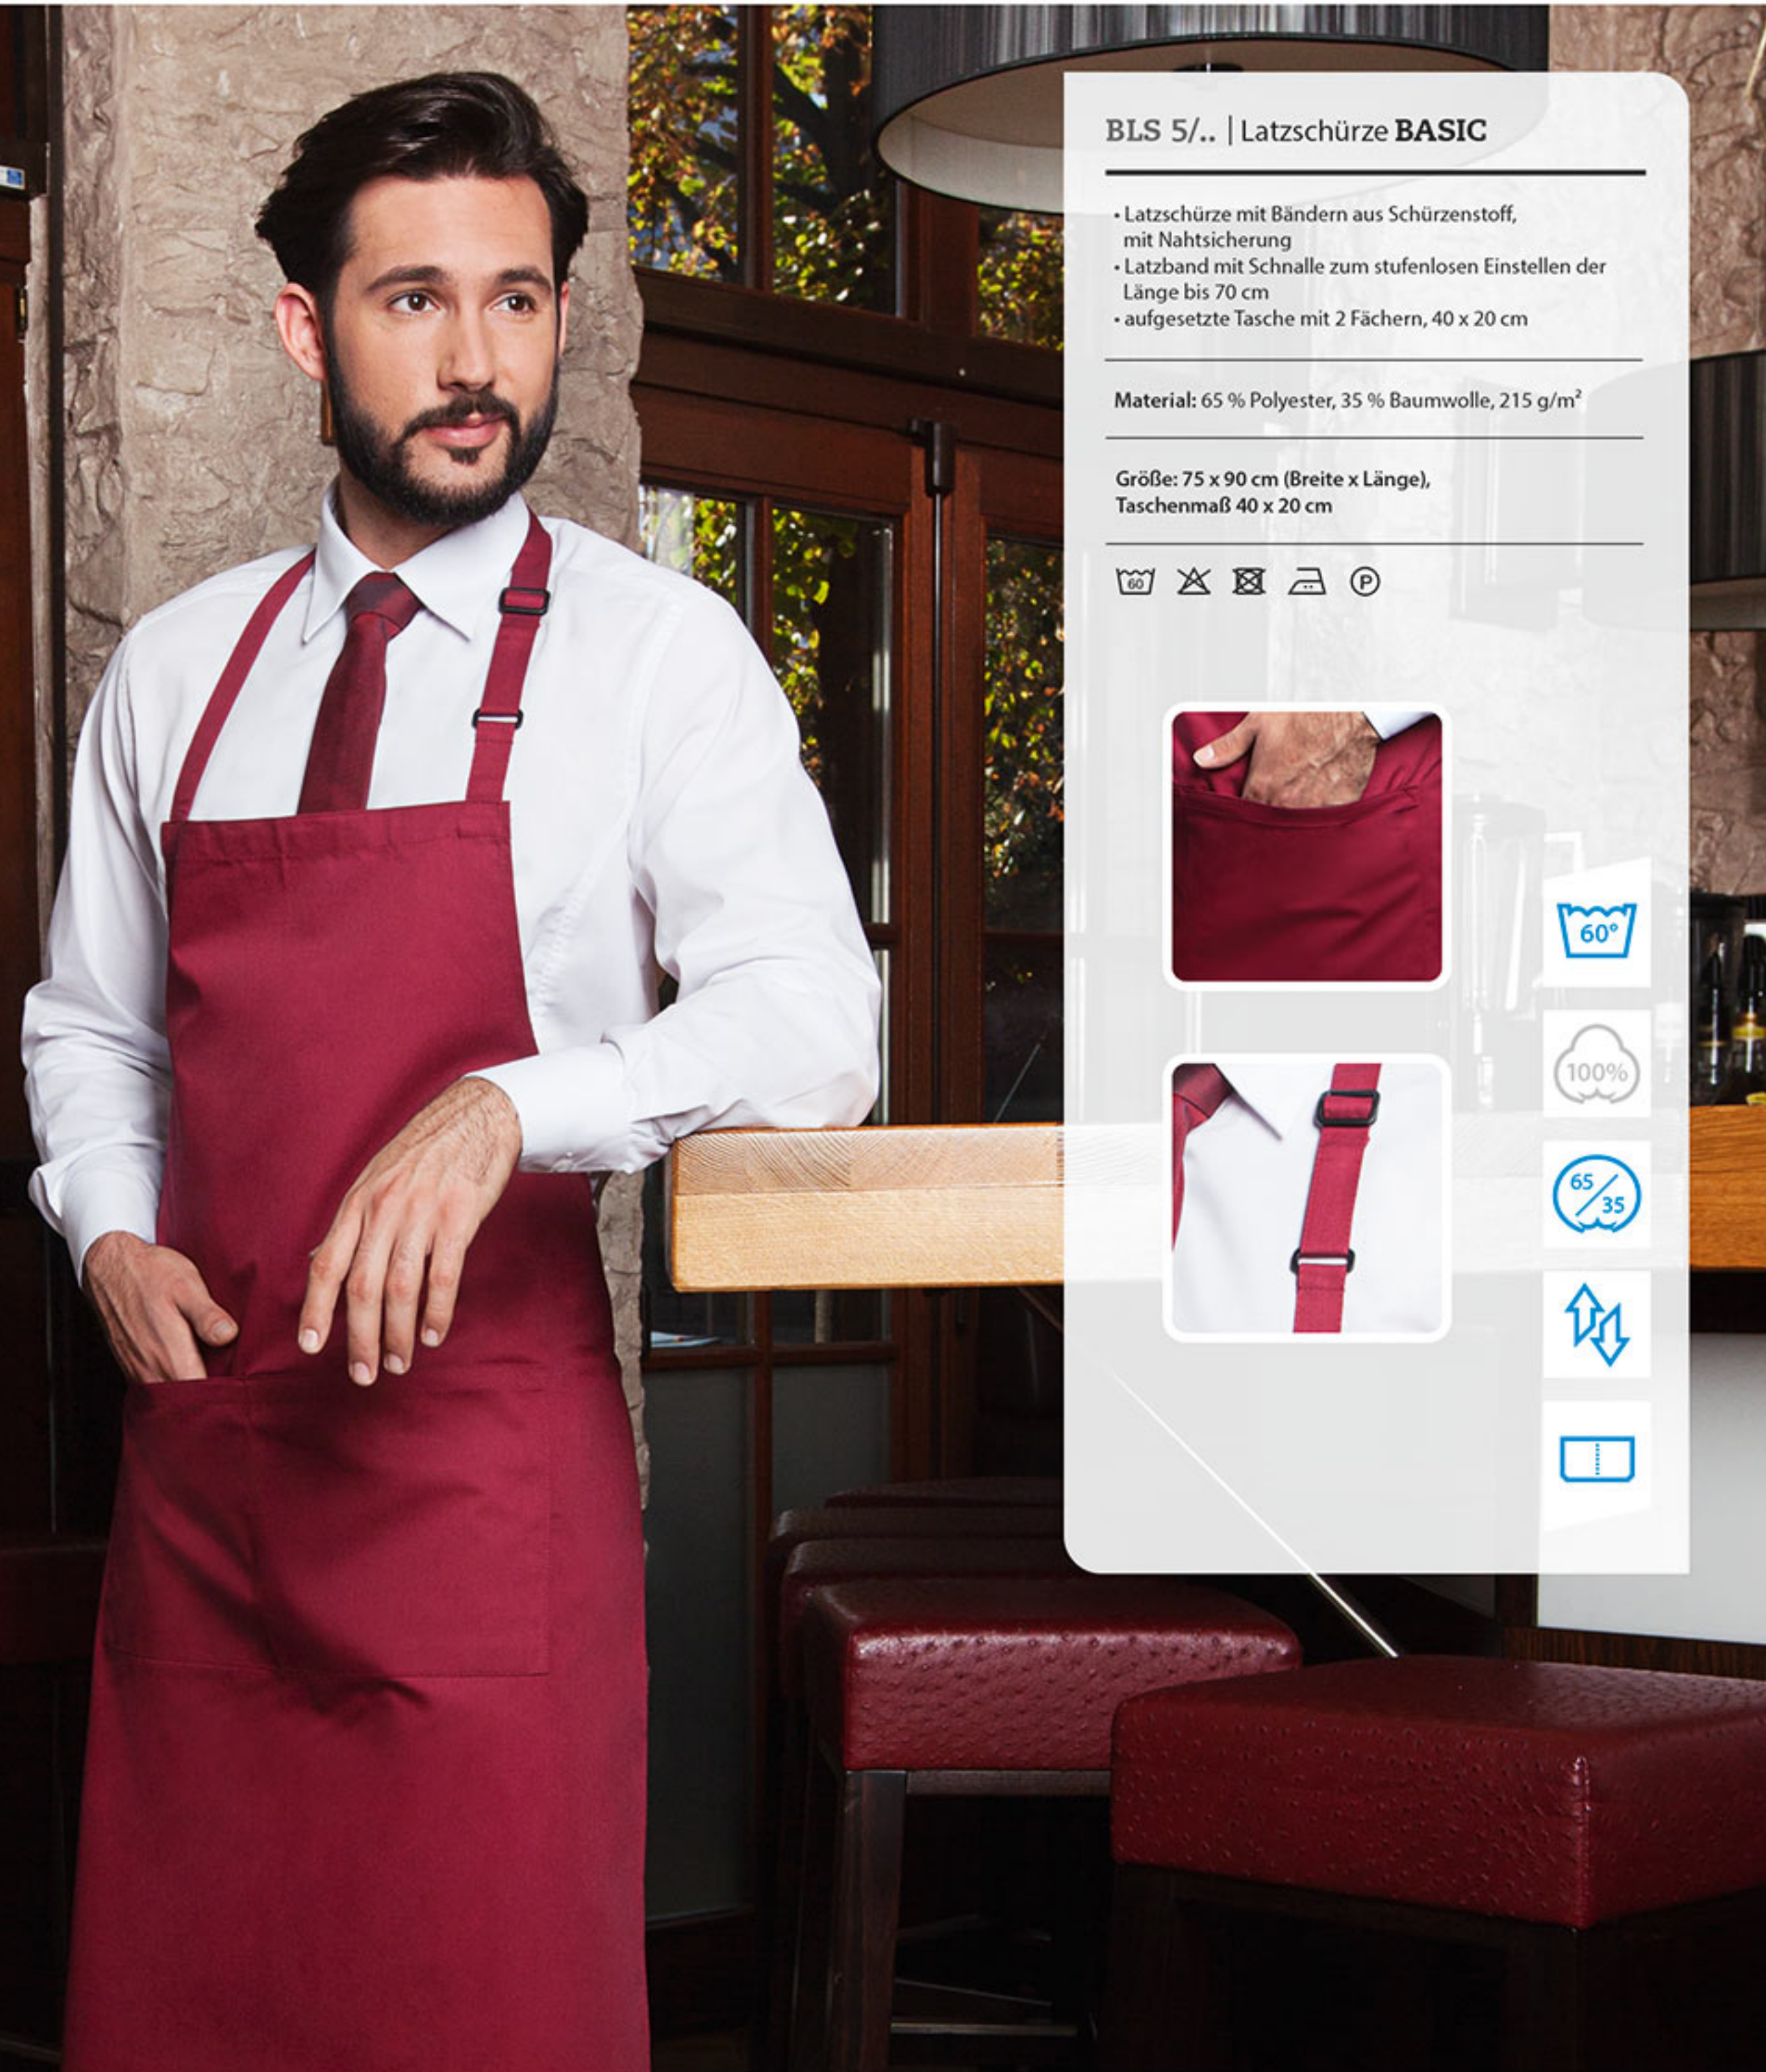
BLS 5/.. | Latzschürze BASIC

• Latzschürze mit Bändern aus Schürzenstoff, mit Nahtsicherung
• Latzband mit Schnalle zum stufenlosen Einstellen der Länge bis 70 cm
• aufgesetzte Tasche mit 2 Fächern, 40 x 20 cm

Material: 65 % Polyester, 35 % Baumwolle, 215 g/m²

Größe: 75 x 90 cm (Breite x Länge), Taschenmaß 40 x 20 cm

60 P

60°

100%

65 35